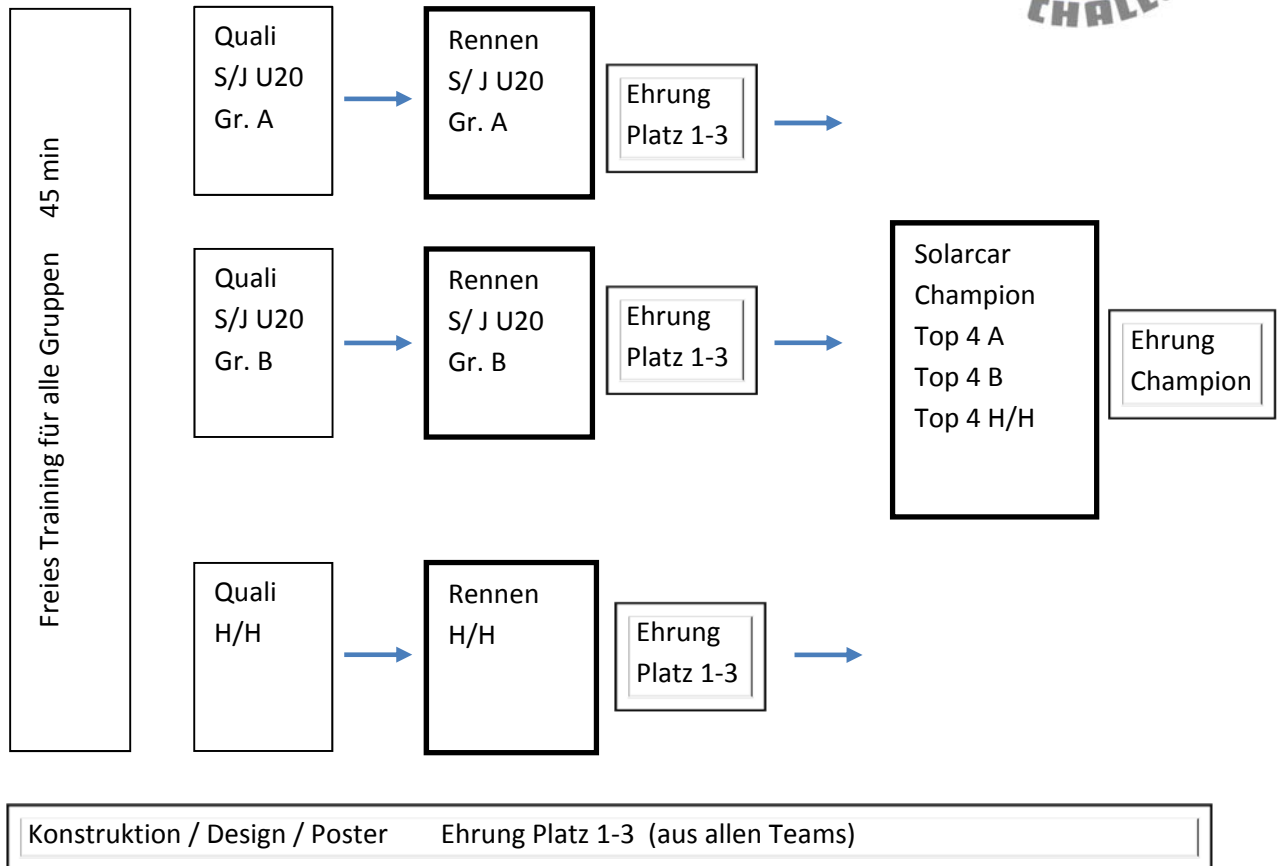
CHALL

Freies Training für alle Gruppen 45 min

Quali
S/J U20
Gr. A

Rennen
S/ J U20
Gr. A

Ehrung
Platz 1-3

Quali
S/J U20
Gr. B

Rennen
S/ J U20
Gr. B

Ehrung
Platz 1-3

Solarcar
Champion
Top 4 A
Top 4 B
Top 4 H/H

Ehrung
Champion

Quali
H/H

Rennen
H/H

Ehrung
Platz 1-3

Konstruktion / Design / Poster Ehrung Platz 1-3 (aus allen Teams)